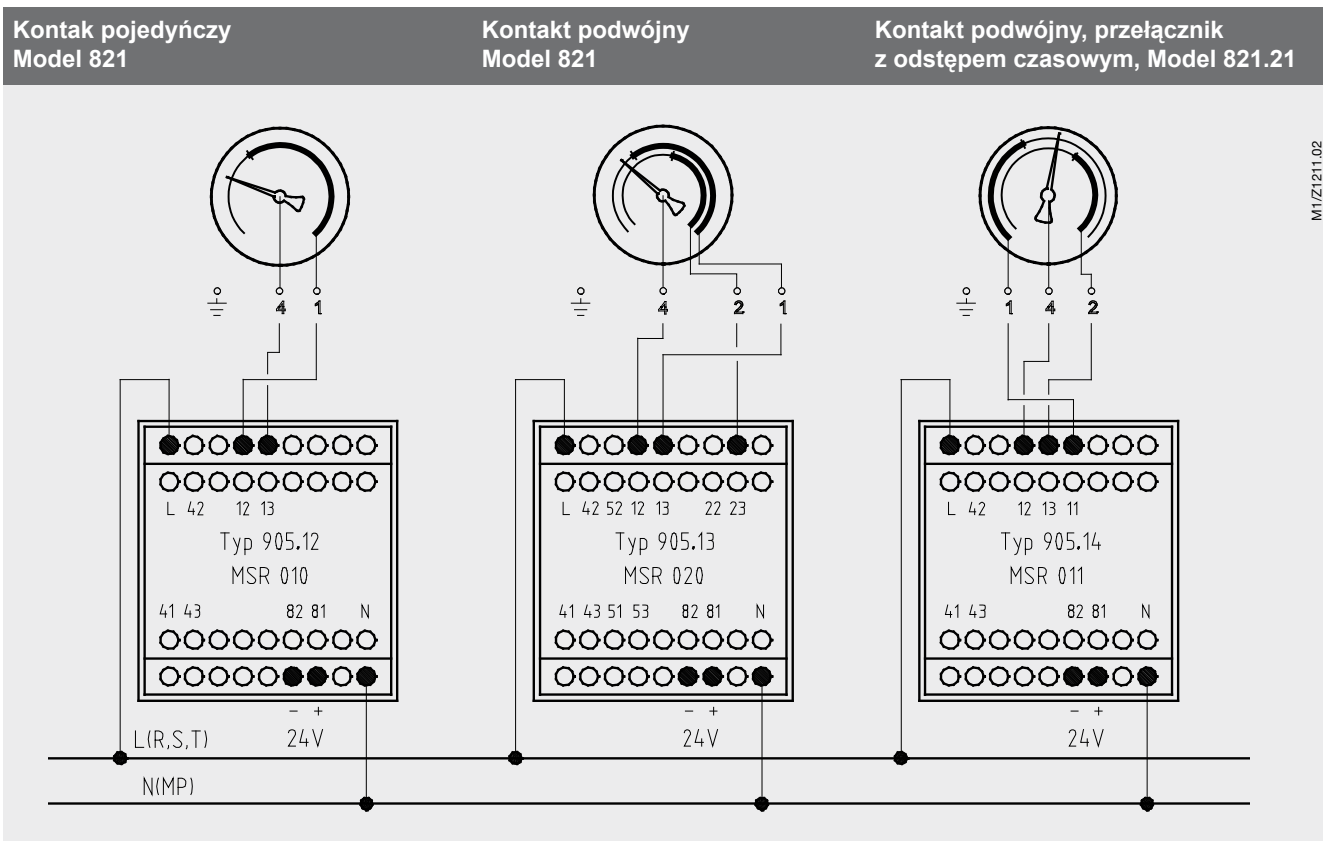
Kontak pojedyńczy
Model 821

Kontakt podwójny
Model 821

Kontakt podwójny, przełącznik
z odstępem czasowym, Model 821.21

M1/Z1211.02

4 1

L 42 12 13
Typ 905.12
MSR 010
41 43 82 81 N

– +
24V

4 2 1

L 42 52 12 13 22 23
Typ 905.13
MSR 020
41 43 51 53 82 81 N

– +
24V

1 4 2

L 42 12 13 11
Typ 905.14
MSR 011
41 43 82 81 N

– +
24V

L(R,S,T)
N(MP)